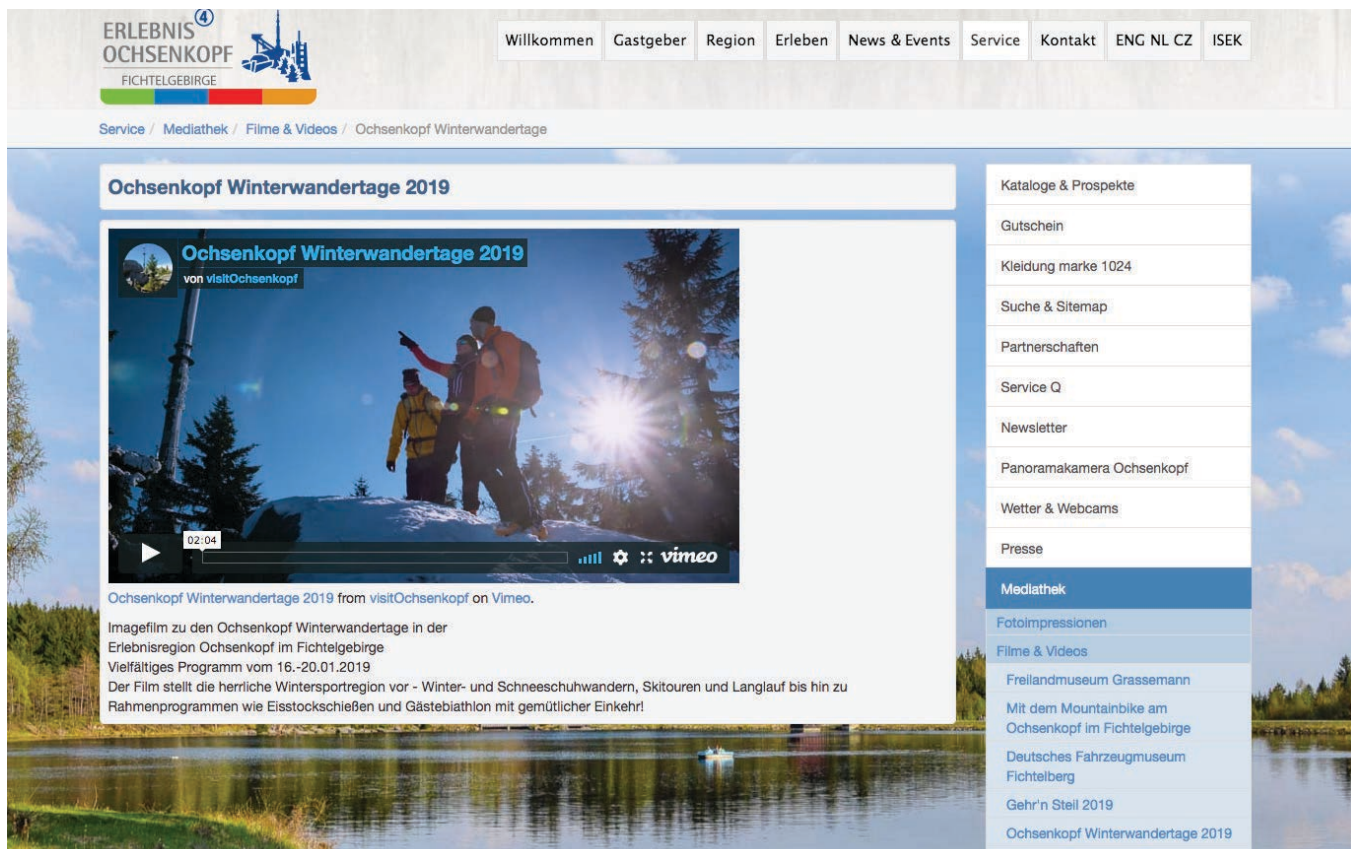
ERLEBNIS④
OCHSENKOPF
FICHTELGEBIRGE

Willkommen Gastgeber Region Erleben News & Events Service Kontakt ENG NL CZ ISEK

Service / Mediathek / Filme & Videos / Ochsenkopf Winterwandertage

Ochsenkopf Winterwandertage 2019

Ochsenkopf Winterwandertage 2019
von visitOchsenkopf

02:04

vimeo

Ochsenkopf Winterwandertage 2019 from visitOchsenkopf on Vimeo.

Imagefilm zu den Ochsenkopf Winterwandertage in der
Erlebnisregion Ochsenkopf im Fichtelgebirge
Vielfältiges Programm vom 16.-20.01.2019
Der Film stellt die herrliche Wintersportregion vor - Winter- und Schneeschuhwandern, Skitouren und Langlauf bis hin zu Rahmenprogrammen wie Eisstockschießen und Gästebiathlon mit gemütlicher Einkehr!

Kataloge & Prospekte
Gutschein
Kleidung marke 1024
Suche & Sitemap
Partnerschaften
Service Q
Newsletter
Panoramakamera Ochsenkopf
Wetter & Webcams
Presse
Mediathek
Fotoimpressionen
Filme & Videos
Freilandmuseum Grassemann
Mit dem Mountainbike am Ochsenkopf im Fichtelgebirge
Deutsches Fahrzeugmuseum Fichtelberg
Gehr'n Steil 2019
Ochsenkopf Winterwandertage 2019